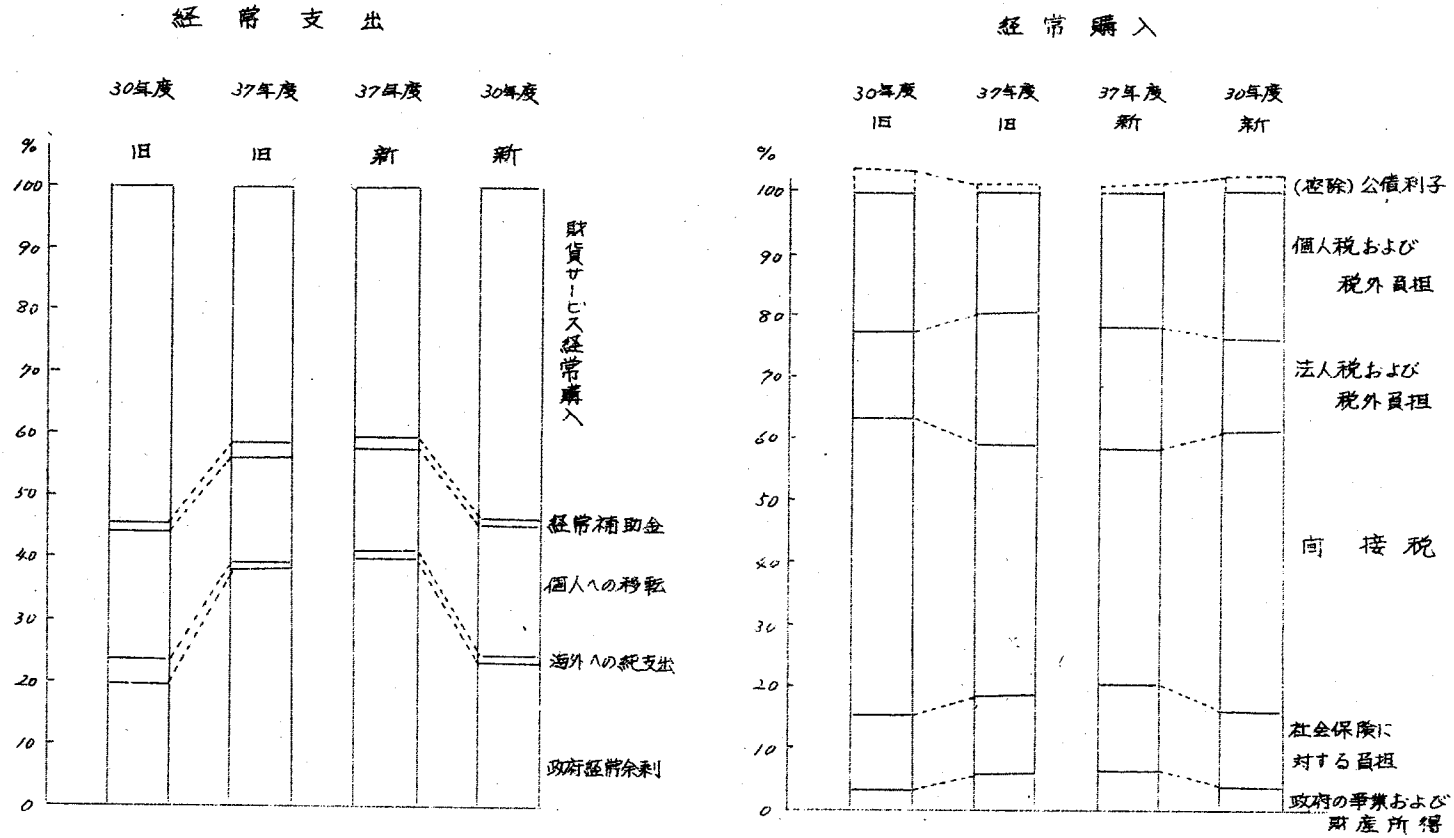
経常支出

30年度 37年度 37年度 30年度

旧 旧 新 新

%

100

90

80

70

60

50

40

30

20

10

0

財貨サービス経常購入

経常補助金

個人への移転

海外への純支出

政府経常余剰

経常購入

30年度 37年度 37年度 30年度

旧 旧 新 新

%

100

90

80

70

60

50

40

30

20

10

0

(控除) 公債利子

個人税および税外負担

法人税および税外負担

間接税

社会保険に対する負担

政府の事業および財産所得